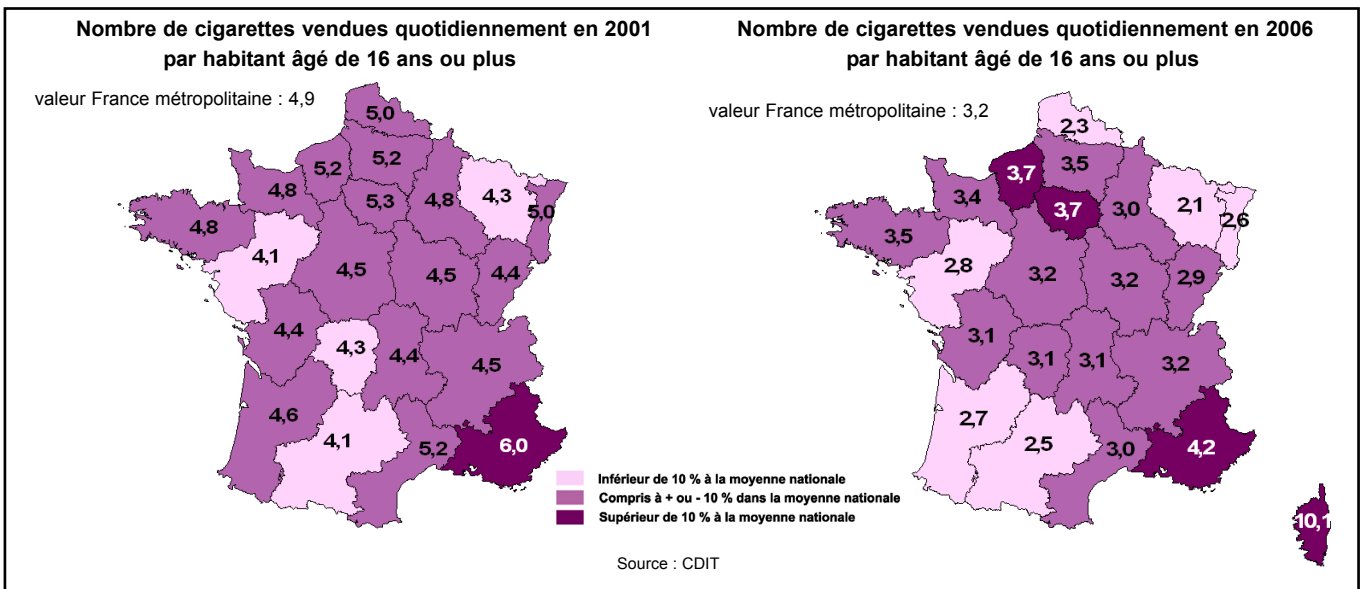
Nombre de cigarettes vendues quotidiennement en 2001 par habitant âgé de 16 ans ou plus

valeur France métropolitaine : 4,9

5,0
5,2
5,2
4,8
5,3
4,8
4,3
5,0
4,8
4,1
4,5
4,5
4,4
4,4
4,3
4,4
4,5
4,6
4,1
5,2
6,0

Nombre de cigarettes vendues quotidiennement en 2006 par habitant âgé de 16 ans ou plus

valeur France métropolitaine : 3,2

2,3
3,7
3,5
3,4
3,7
3,0
2,1
2,6
3,5
2,8
3,2
3,2
2,9
3,1
3,1
3,1
3,2
2,7
2,5
3,0
4,2
10,1

Inférieur de 10 % à la moyenne nationale
Compris à + ou - 10 % dans la moyenne nationale
Supérieur de 10 % à la moyenne nationale

Source : CDIT